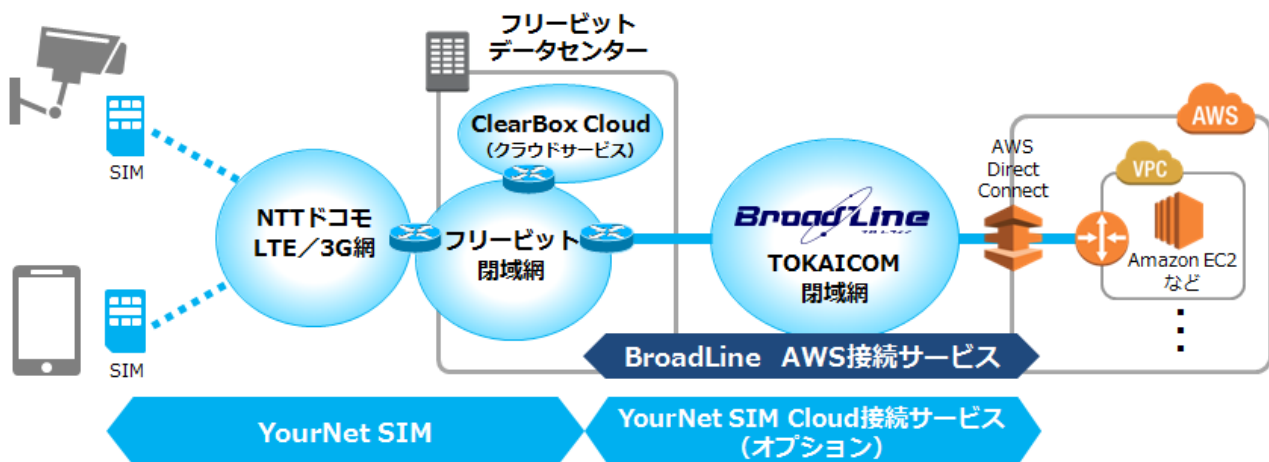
フリービット
データセンター

SIM

SIM

ClearBox Cloud
（クラウドサービス）

NTTドコモ
LTE／3G網

フリービット
閉域網

BroadLine

TOKAICOM
閉域網

AWS
Direct
Connect

AWS

VPC

Amazon EC2
など

⋮

BroadLine AWS接続サービス

YourNet SIM

YourNet SIM Cloud接続サービス
（オプション）